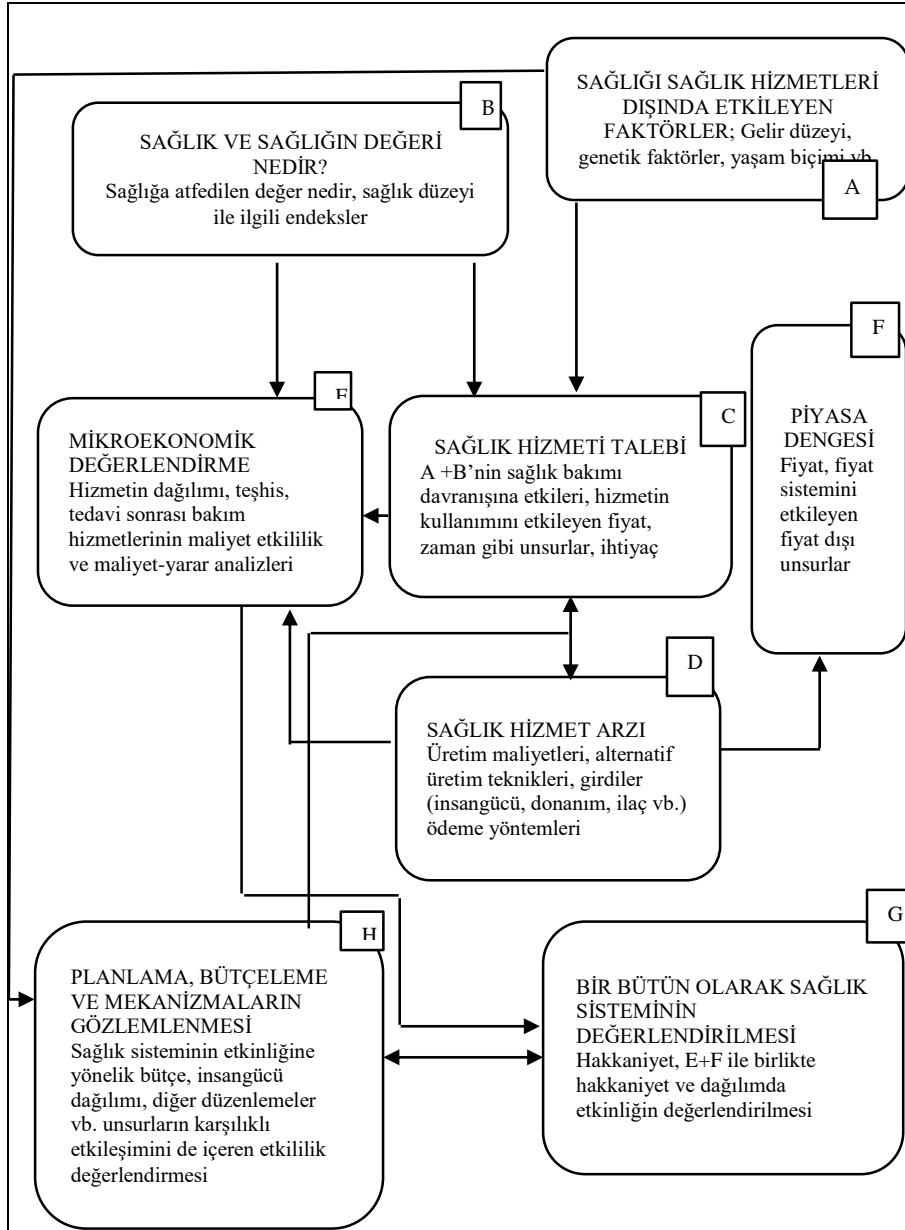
SAĞLIĞI SAĞLIK HİZMETLERİ DIŞINDA ETKİLEYEN FAKTÖRLER; Gelir düzeyi, genetik faktörler, yaşam biçimi vb.

A

B

SAĞLIK VE SAĞLIĞIN DEĞERİ NEDİR?
Sağlığa atfedilen değer nedir, sağlık düzeyi ile ilgili endeksler

F

PİYASA DENGESİ
Fiyat, fiyat sistemini etkileyen fiyat dışı unsurlar

E

MİKROEKONOMİK DEĞERLENDİRME
Hizmetin dağılımı, teşhis, tedavi sonrası bakım hizmetlerinin maliyet etkililik ve maliyet-yarar analizleri

C

SAĞLIK HİZMETİ TALEBİ
A +B'nin sağlık bakımı davranışına etkileri, hizmetin kullanımını etkileyen fiyat, zaman gibi unsurlar, ihtiyaç

D

SAĞLIK HİZMET ARZI
Üretim maliyetleri, alternatif üretim teknikleri, girdiler (insangücü, donanım, ilaç vb.) ödeme yöntemleri

H

PLANLAMA, BÜTÇELEME VE MEKANİZMALARIN GÖZLEMLENMESİ
Sağlık sisteminin etkinliğine yönelik bütçe, insangücü dağılımı, diğer düzenlemeler vb. unsurların karşılıklı etkileşimini de içeren etkililik değerlendirmesi

G

BİR BÜTÜN OLARAK SAĞLIK SİSTEMİNİN DEĞERLENDİRİLMESİ
Hakkaniyet, E+F ile birlikte hakkaniyet ve dağılımda etkinliğin değerlendirilmesi